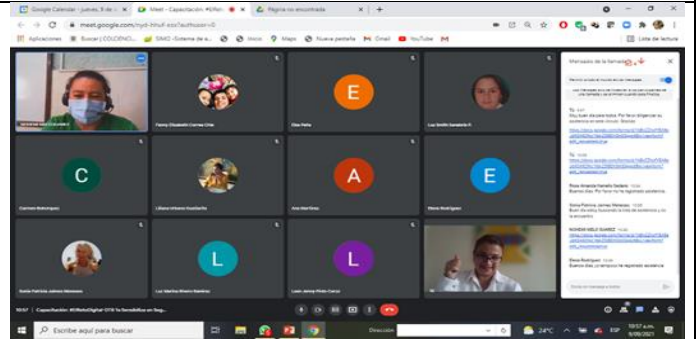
Google Calendar - jueves, 9 de | Meet - Capacitación #Ofim | Página no encontrada | +

meet.google.com/nyd-hhvf-ezx?authuser=0

Aplicaciones | Buscar | COLEGIO | SIMAT - Sistema de a... | Inicio | Maps | Nueva pestaña | Gmail | YouTube | Lista de lectura

E

C

A

E

L

L

Fanny Elizabeth Correa Ortiz

Elsa Peña

Luz Smith Sanabria R

Carmen Betancourt

Liliana Urbano Guacheta

Ana Martínez

Elena Rodríguez

Sonia Patricia Jaimes Meneses

Luz Marina Rivera Ramírez

Leon Jaime Pinto Cerón

Mensajes de la llamada

Permitir a todos enviar mensajes

Los mensajes solo se muestran a los participantes de la llamada y se borrarán cuando finalice

Tú 10:41

Muy buen día para todos. Por favor diligenciar su asistencia en este vínculo. Gracias

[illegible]

Tú 10:45

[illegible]

Rosa Amanda Varela Sedano 10:46

Buenos días. Por favor no he registrado asistencia

Sonia Patricia Jaimes Meneses 10:46

Buen día estoy buscando la lista de asistencia y no la encuentro

NOHEMI MELO SUAREZ 10:46

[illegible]

Elena Rodríguez 10:47

Buenos días, ya registré la asistencia

Envía un mensaje a todos

10:57 | Capacitación: #OfiHotoDigital OTE Tu Sensibiliza en Seg...

Escribe aquí para buscar

Dirección

24°C

10:57 a.m.
9/09/2021